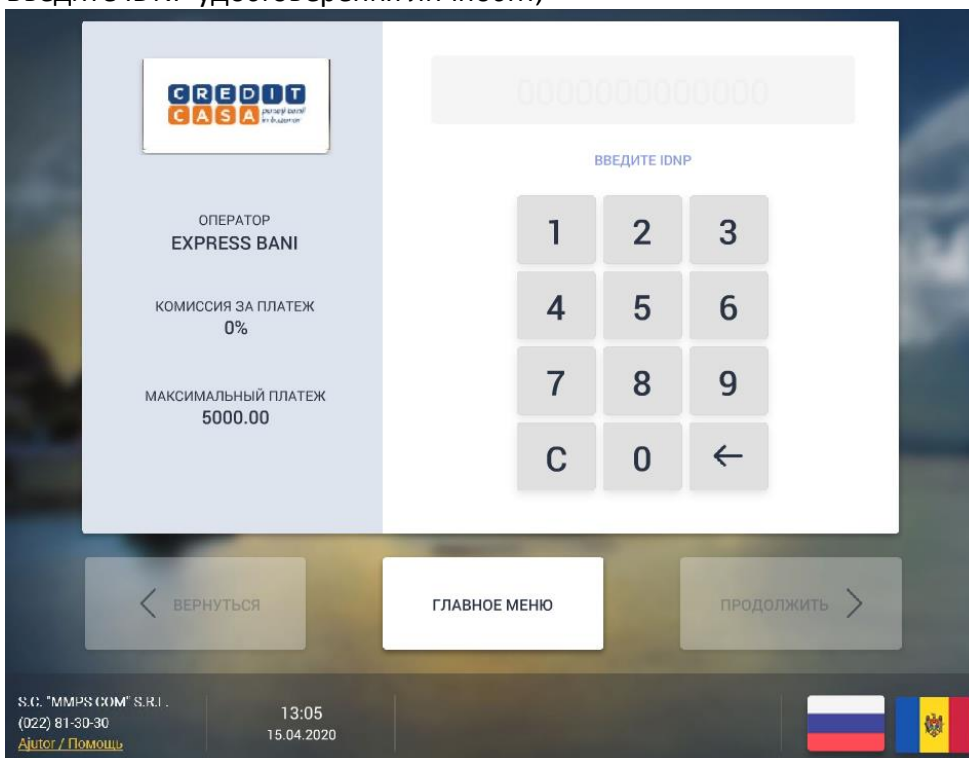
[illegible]

CREDIT CASA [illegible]

0000000000000

ВВЕДИТЕ IDNP

ОПЕРАТОР
EXPRESS BANI

КОМИССИЯ ЗА ПЛАТЕЖ
0%

МАКСИМАЛЬНЫЙ ПЛАТЕЖ
5000.00

1 2 3
4 5 6
7 8 9
C 0 ←

ВЕРНУТЬСЯ

ГЛАВНОЕ МЕНЮ

ПРОДОЛЖИТЬ

S.C. "MMPS COM" S.R.L.
(022) 81-30-30
Ajutor / Помощь

13:05
15.04.2020